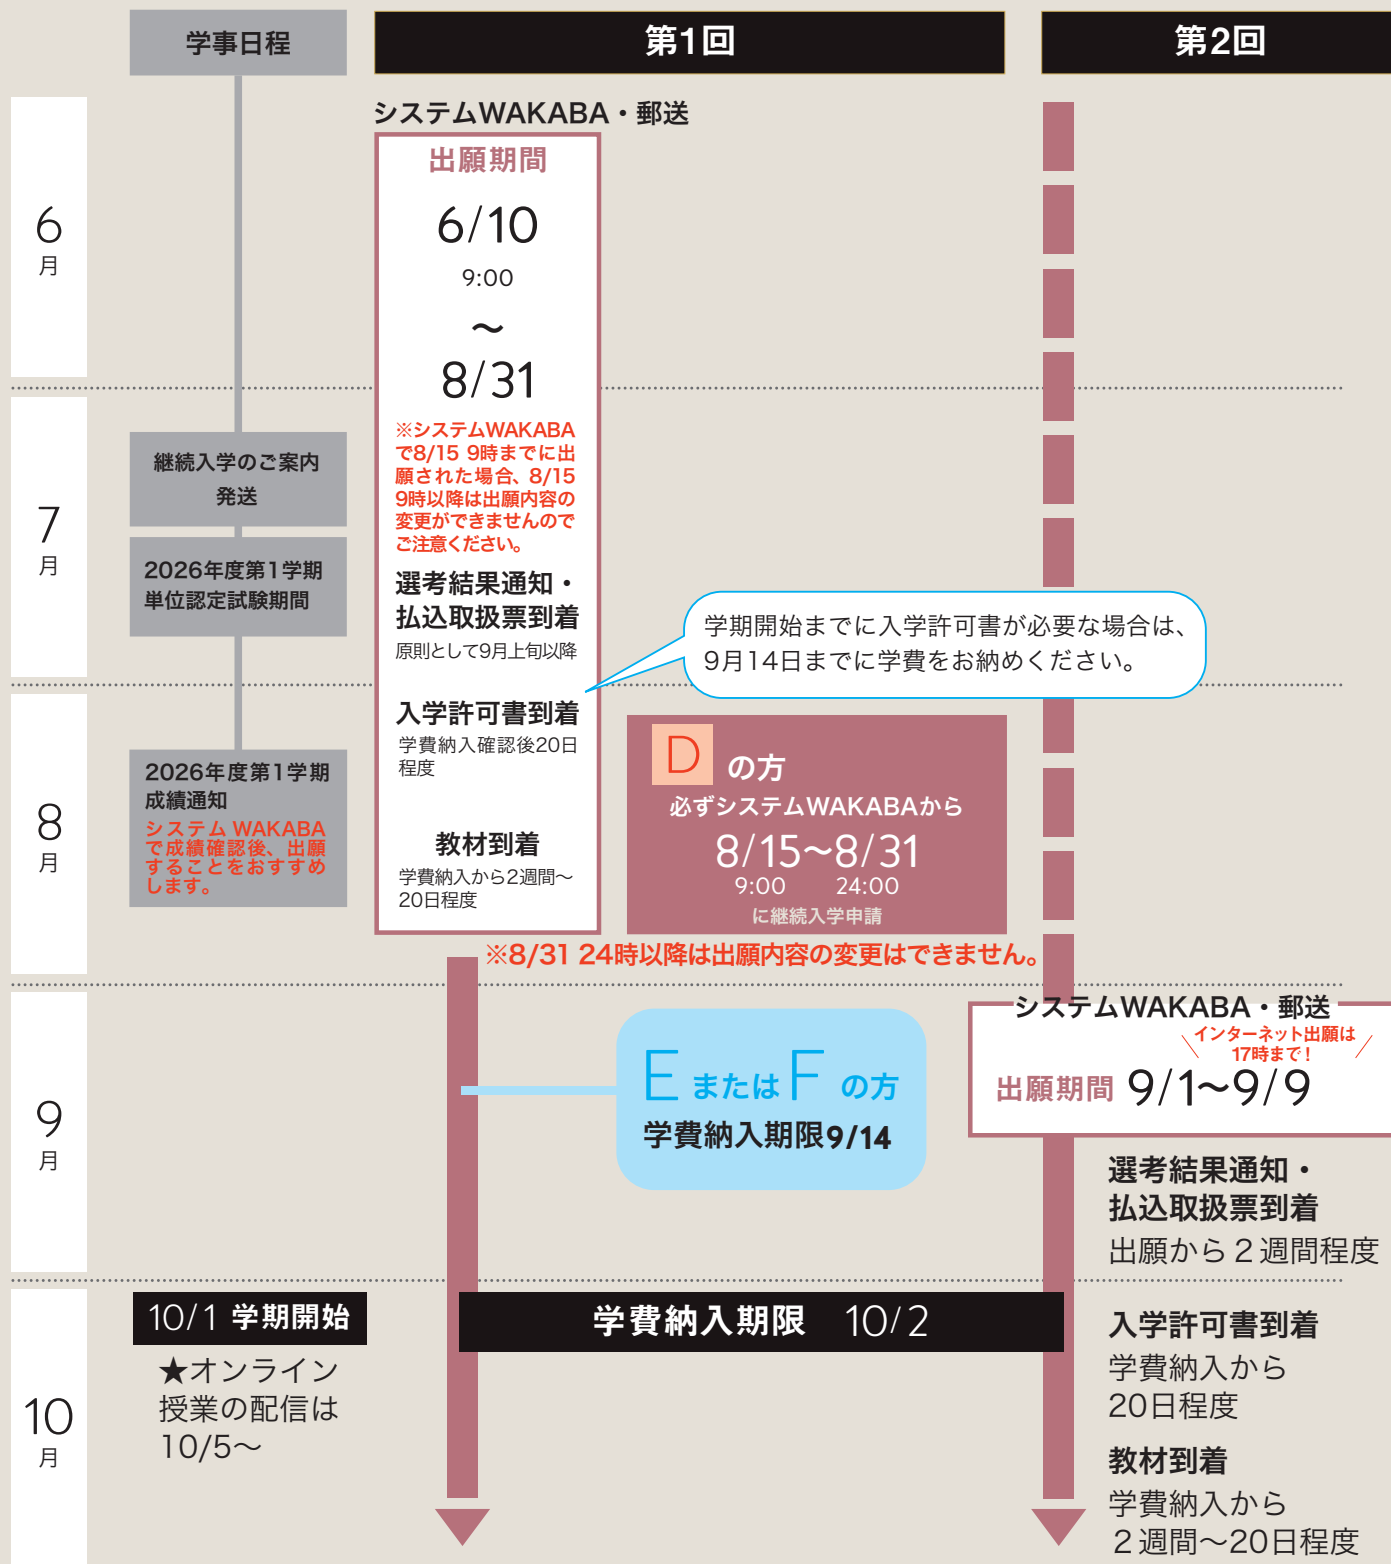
学事日程

第1回

第2回

6月

7月

8月

9月

10月

システムWAKABA・郵送

出願期間

6/10
9:00
～
8/31

※システムWAKABAで8/15 9時までに出願された場合、8/15 9時以降は出願内容の変更ができませんのでご注意ください。

選考結果通知・払込取扱票到着
原則として9月上旬以降

入学許可書到着
学費納入確認後20日程度

教材到着
学費納入から2週間～20日程度

継続入学のご案内発送

2026年度第1学期単位認定試験期間

2026年度第1学期成績通知
システム WAKABAで成績確認後、出願することをおすすめします。

学期開始までに入学許可書が必要な場合は、9月14日までに学費をお納めください。

D の方
必ずシステムWAKABAから
8/15～8/31
9:00 24:00
に継続入学申請

※8/31 24時以降は出願内容の変更はできません。

システムWAKABA・郵送
インターネット出願は17時まで！
出願期間 9/1～9/9

E または F の方
学費納入期限9/14

選考結果通知・払込取扱票到着
出願から２週間程度

10/1 学期開始
★オンライン授業の配信は10/5～

学費納入期限 10/2

入学許可書到着
学費納入から20日程度

教材到着
学費納入から２週間～20日程度